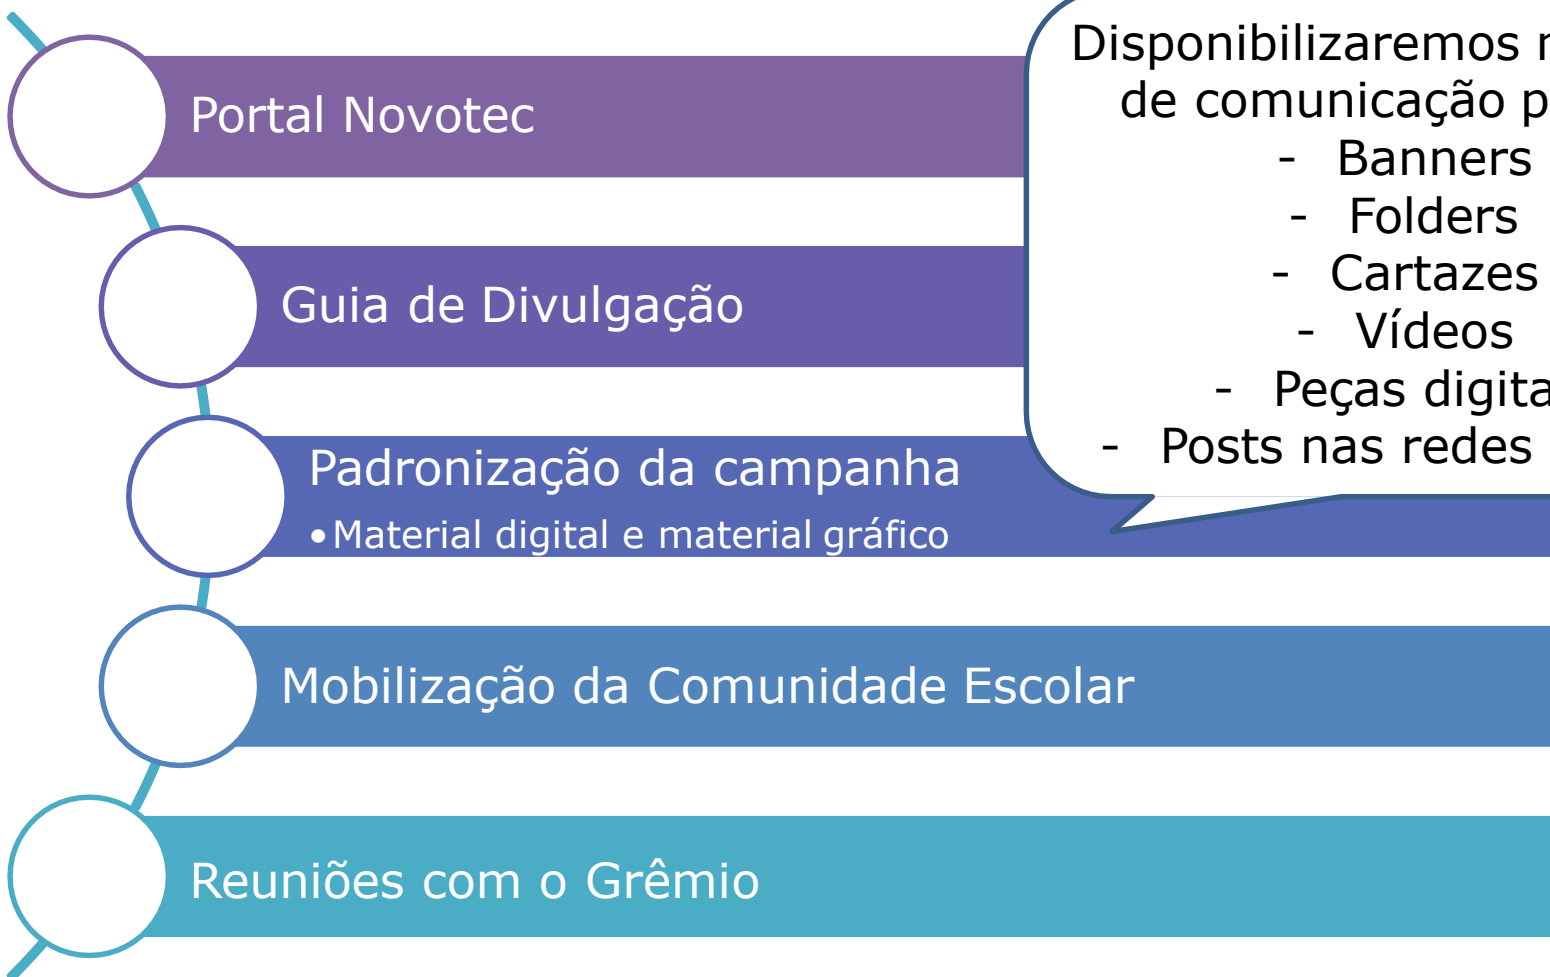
Portal Novotec

Guia de Divulgação

Padronização da campanha
• Material digital e material gráfico

Mobilização da Comunidade Escolar

Reuniões com o Grêmio

Disponibilizaremos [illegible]
de comunicação p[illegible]
- Banners
- Folders
- Cartazes
- Vídeos
- Peças digita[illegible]
- Posts nas redes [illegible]